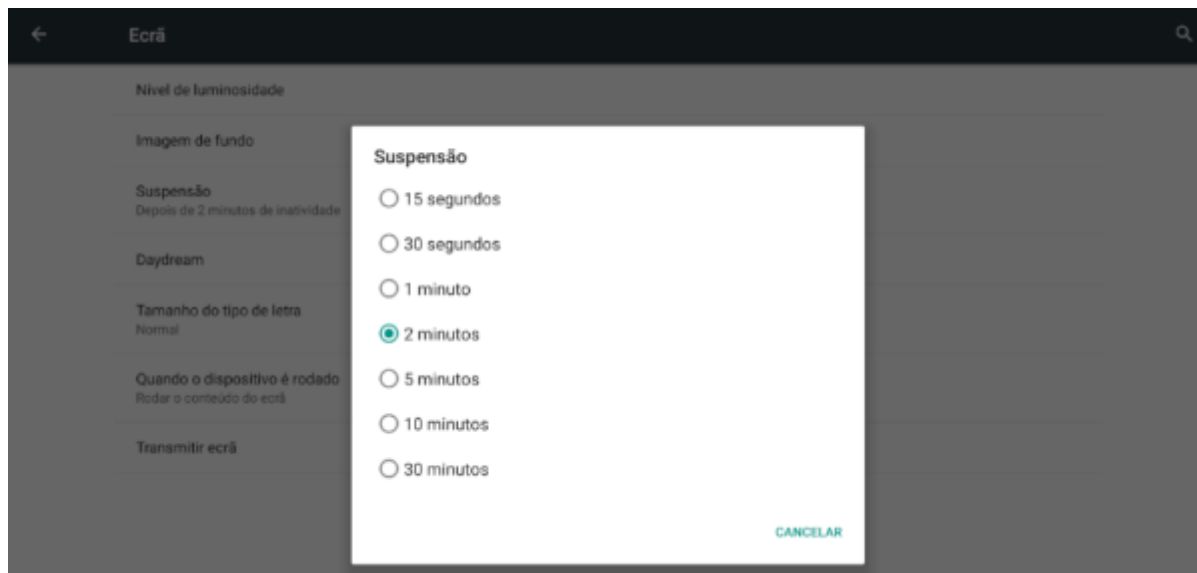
Ecrã

Nível de luminosidade

Imagem de fundo

Suspensão
Depois de 2 minutos de inatividade

Daydream

Tamanho do tipo de letra
Normal

Quando o dispositivo é rodado
Rodar o conteúdo do ecrã

Transmitir ecrã

Suspensão

15 segundos

30 segundos

1 minuto

2 minutos

5 minutos

10 minutos

30 minutos

CANCELAR